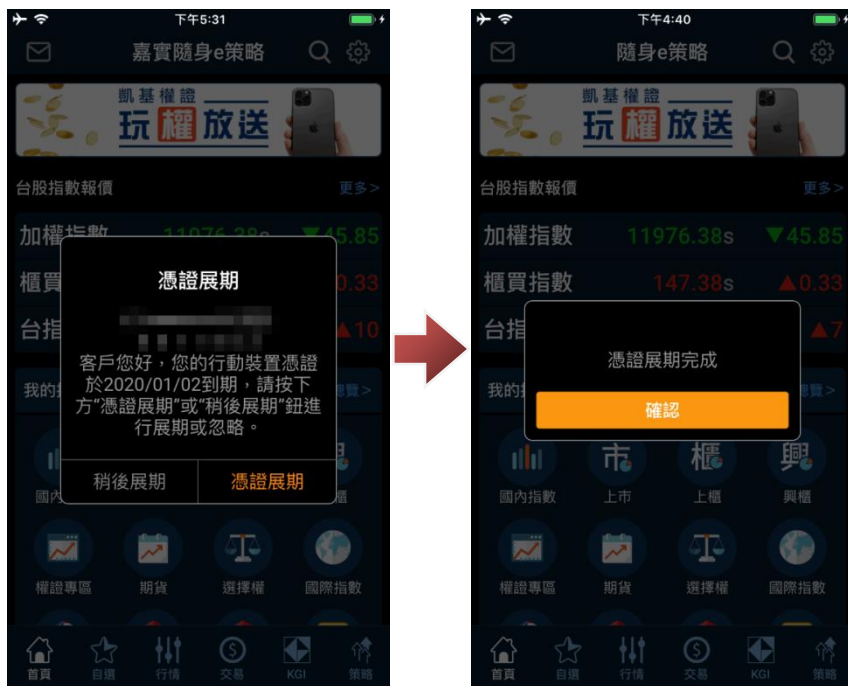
下午5:31

嘉實隨身e策略

凱基權證
玩權放送

台股指數報價 更多>

加權指數 11976.38s ▼45.85

櫃買 0.33

台指 ▲10

我的 覽>

憑證展期

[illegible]

客戶您好，您的行動裝置憑證於2020/01/02到期，請按下方"憑證展期"或"稍後展期"鈕進行展期或忽略。

稍後展期 憑證展期

國內 櫃

權證專區 期貨 選擇權 國際指數

首頁 自選 行情 交易 KGI 策略

下午4:40

隨身e策略

凱基權證
玩權放送

台股指數報價 更多>

加權指數 11976.38s ▼45.85

櫃買指數 147.38s ▲0.33

台指 ▲7

我的 覽>

憑證展期完成

確認

市 櫃 興

國內指數 上市 上櫃 興櫃

權證專區 期貨 選擇權 國際指數

首頁 自選 行情 交易 KGI 策略